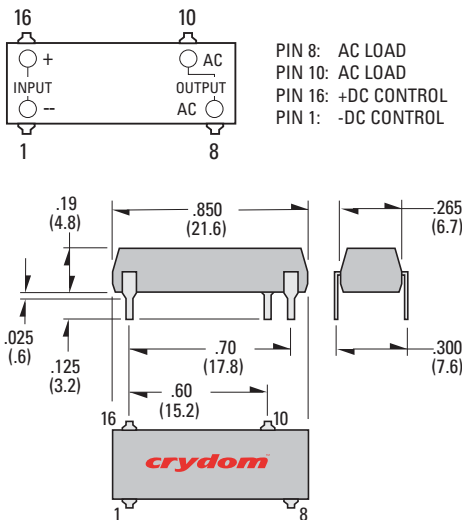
16
10
+
AC
INPUT
OUTPUT
--
AC
1
8

PIN 8: AC LOAD
PIN 10: AC LOAD
PIN 16: +DC CONTROL
PIN 1: -DC CONTROL

.19
(4.8)
.850
(21.6)
.265
(6.7)
.025
(.6)
.125
(3.2)
.70
(17.8)
.300
(7.6)
.60
(15.2)
16
10
crydom
1
8